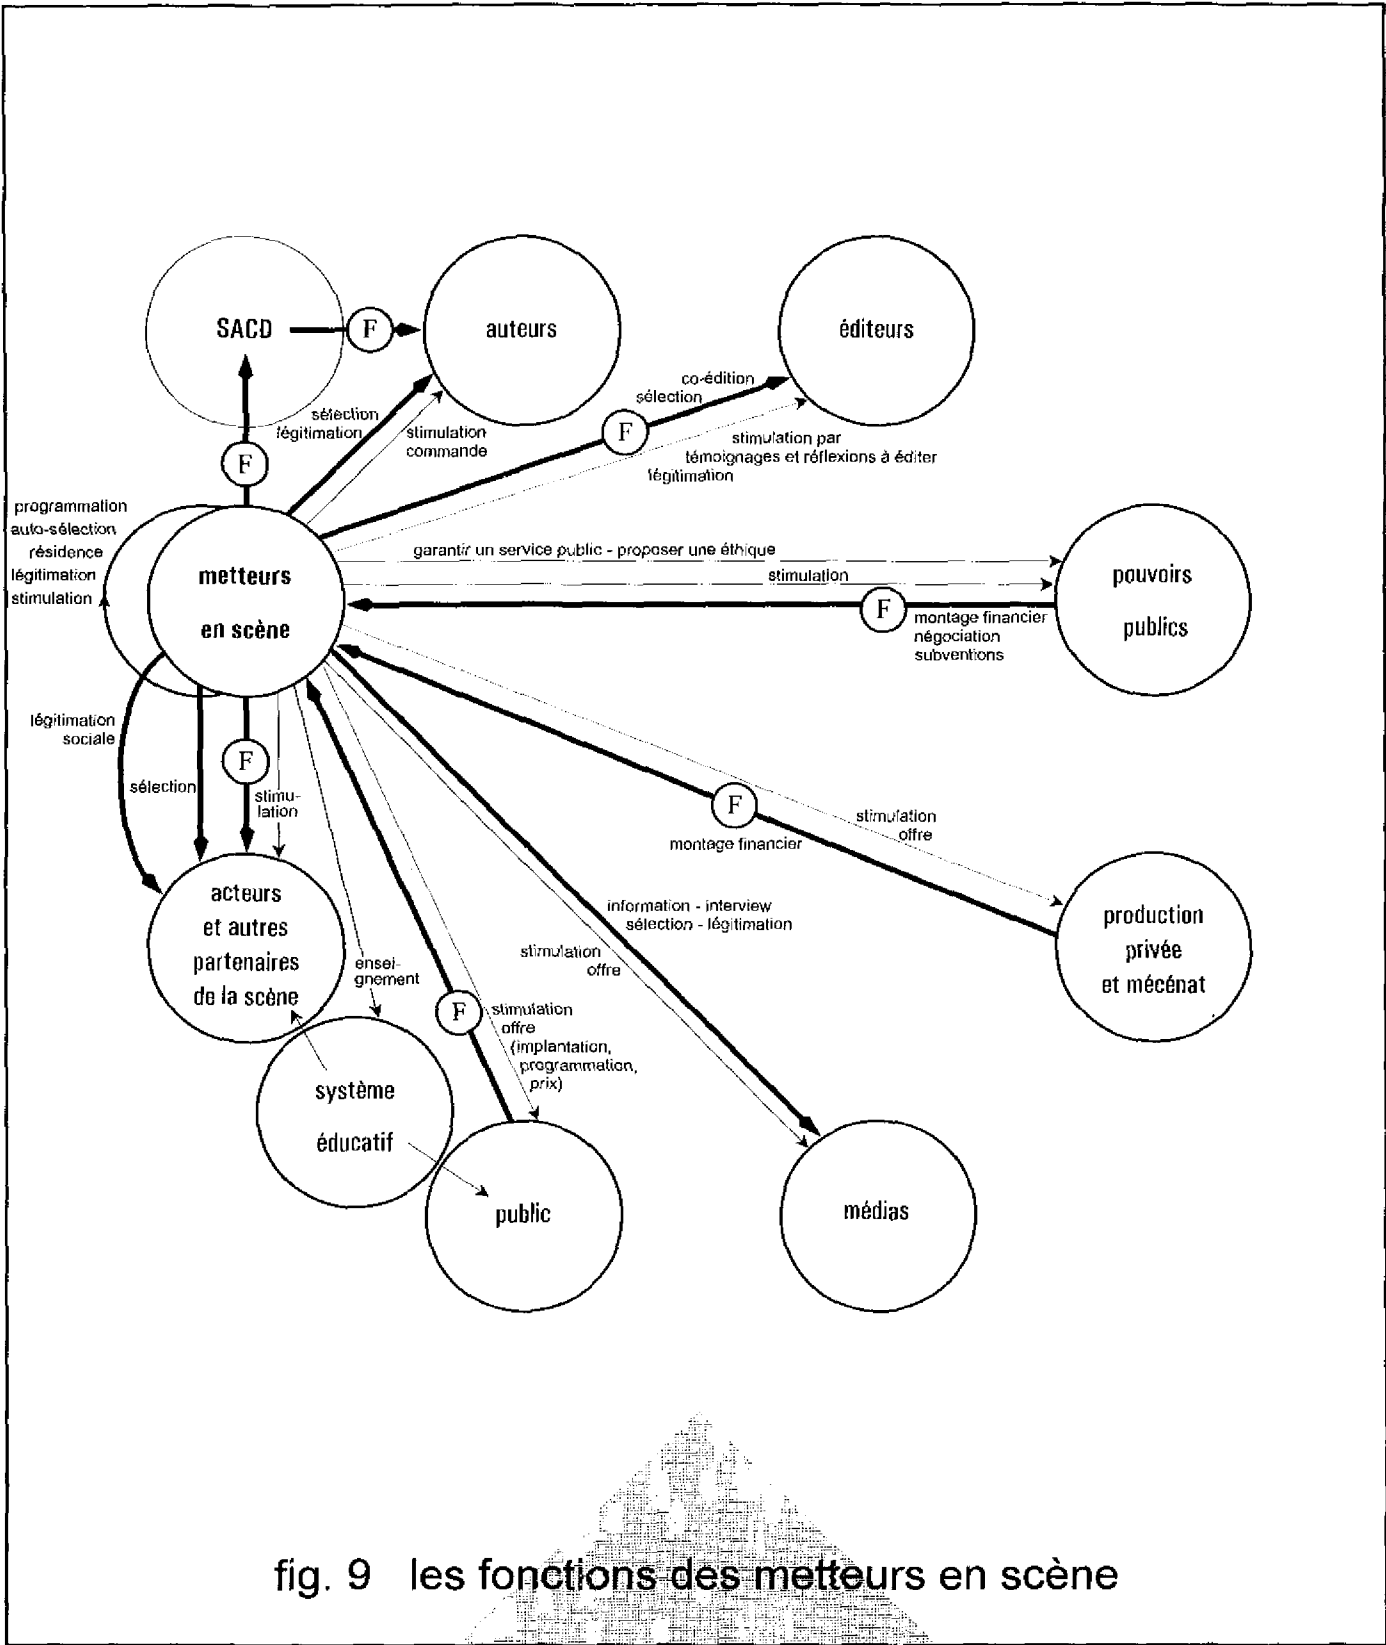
SACD

F

auteurs

éditeurs

sélection
légitimation

stimulation
commande

co-édition
sélection

F

stimulation par
témoignages et réflexions à éditer
légitimation

F

programmation
auto-sélection
résidence
légitimation
stimulation

metteurs
en scène

garantir un service public - proposer une éthique

stimulation

F

montage financier
négociation
subventions

pouvoirs
publics

légitimation
sociale

sélection

F

stimulation

F

montage financier

stimulation
offre

information - interview
sélection - légitimation

production
privée
et mécénat

acteurs
et autres
partenaires
de la scène

enseignement

stimulation
offre

F

stimulation
offre
(implantation,
programmation,
prix)

système
éducatif

public

médias

fig. 9 les fonctions des metteurs en scène